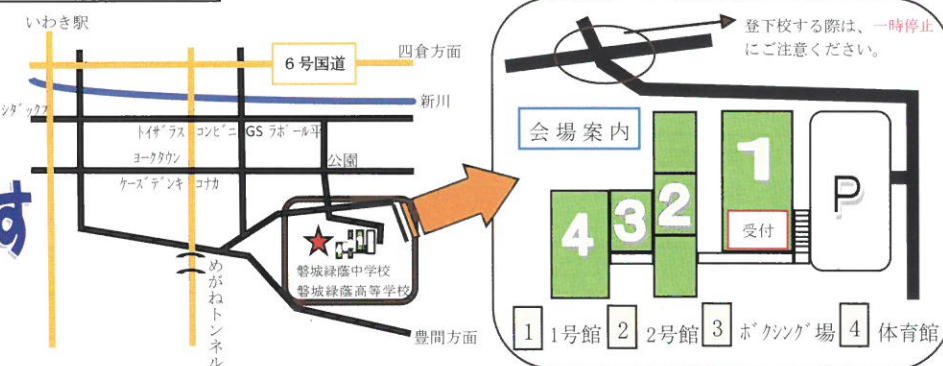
いわき駅

6号国道

四倉方面

新川

シダックス

トイザラス　コンビニ　GS　ラポール平

ヨークタウン

公園

ケーズデンキ　コナカ

す

めがねトンネル

磐城緑蔭中学校
磐城緑蔭高等学校

豊間方面

登下校する際は、一時停止にご注意ください。

会場案内

1

2

3

4

P

受付

1　1号館　2　2号館　3　ボクシング場　4　体育館